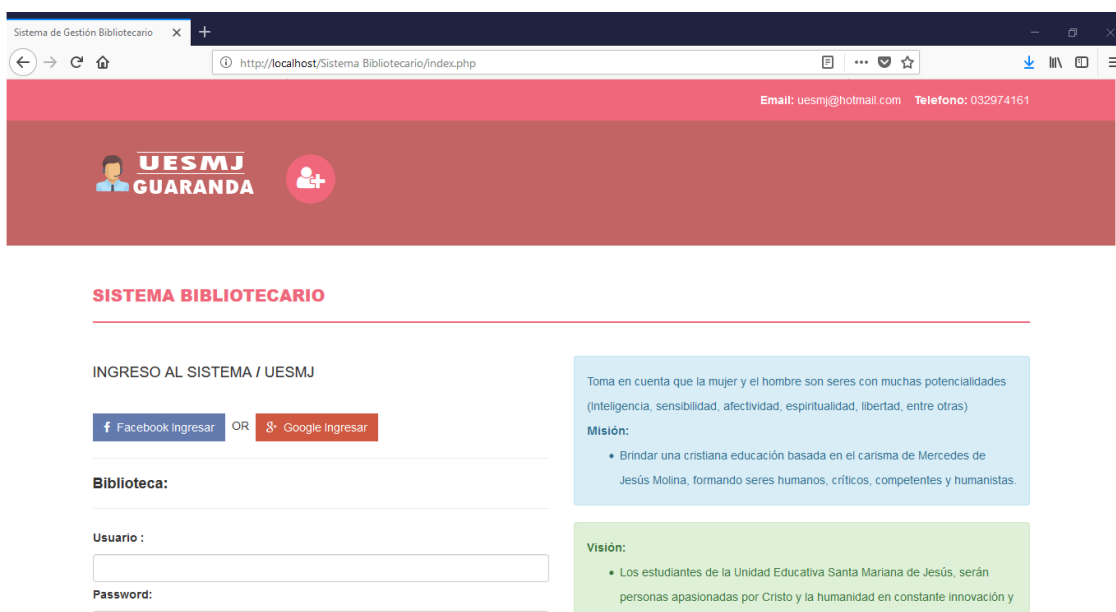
Sistema de Gestión Bibliotecario

http://localhost/Sistema Bibliotecario/index.php

Email: uesmj@hotmail.com Telefono: 032974161

UESMJ
GUARANDA

SISTEMA BIBLIOTECARIO

INGRESO AL SISTEMA / UESMJ

Facebook Ingresar OR Google Ingresar

Biblioteca:

Usuario :

Password:

Toma en cuenta que la mujer y el hombre son seres con muchas potencialidades (Inteligencia, sensibilidad, afectividad, espiritualidad, libertad, entre otras)

Misión:

• Brindar una cristiana educación basada en el carisma de Mercedes de Jesús Molina, formando seres humanos, críticos, competentes y humanistas.

Visión:

• Los estudiantes de la Unidad Educativa Santa Mariana de Jesús, serán personas apasionadas por Cristo y la humanidad en constante innovación y